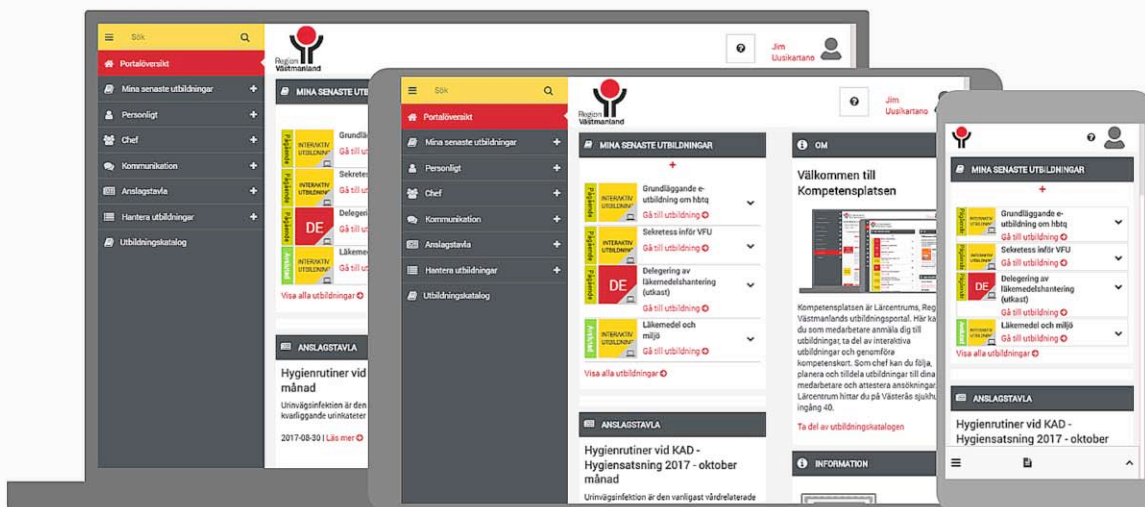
Sök

Portalöversikt

Mina senaste utbildningar

Personligt

Chef

Kommunikation

Anslagstavla

Hantera utbildningar

Utbildningskatalog

Region Västmanland

Jim Uusikartano

MINA SENASTE UTBILDNINGAR

Pågående INTERAKTIV UTBILDNING

Grundläggande e-utbildning om hbtq

Gå till utbildning

Pågående INTERAKTIV UTBILDNING

Sekretess inför VFU

Gå till utbildning

Pågående DE

Delegering av läkemedelshantering (utkast)

Gå till utbildning

Avslutad INTERAKTIV UTBILDNING

Läkemedel och miljö

Gå till utbildning

Visa alla utbildningar

ANSLAGSTAVLA

Hygienrutiner vid KAD - Hygiensatsning 2017 - oktober månad

Urinvägsinfektion är den vanligast vårdrelaterade

Urinvägsinfektion är den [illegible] kvarliggande urinkateter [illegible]

2017-08-30 | Läs mer

OM

Välkommen till Kompetensplatsen

Kompetensplatsen är Lärcentrums, Region Västmanlands utbildningsportal. Här kan du som medarbetare anmäla dig till utbildningar, ta del av interaktiva utbildningar och genomföra kompetenskort. Som chef kan du följa, planera och tilldela utbildningar till dina medarbetare och attestera ansökningar. Lärcentrum hittar du på Västerås sjukhus, ingång 40.

Ta del av utbildningskatalogen

INFORMATION